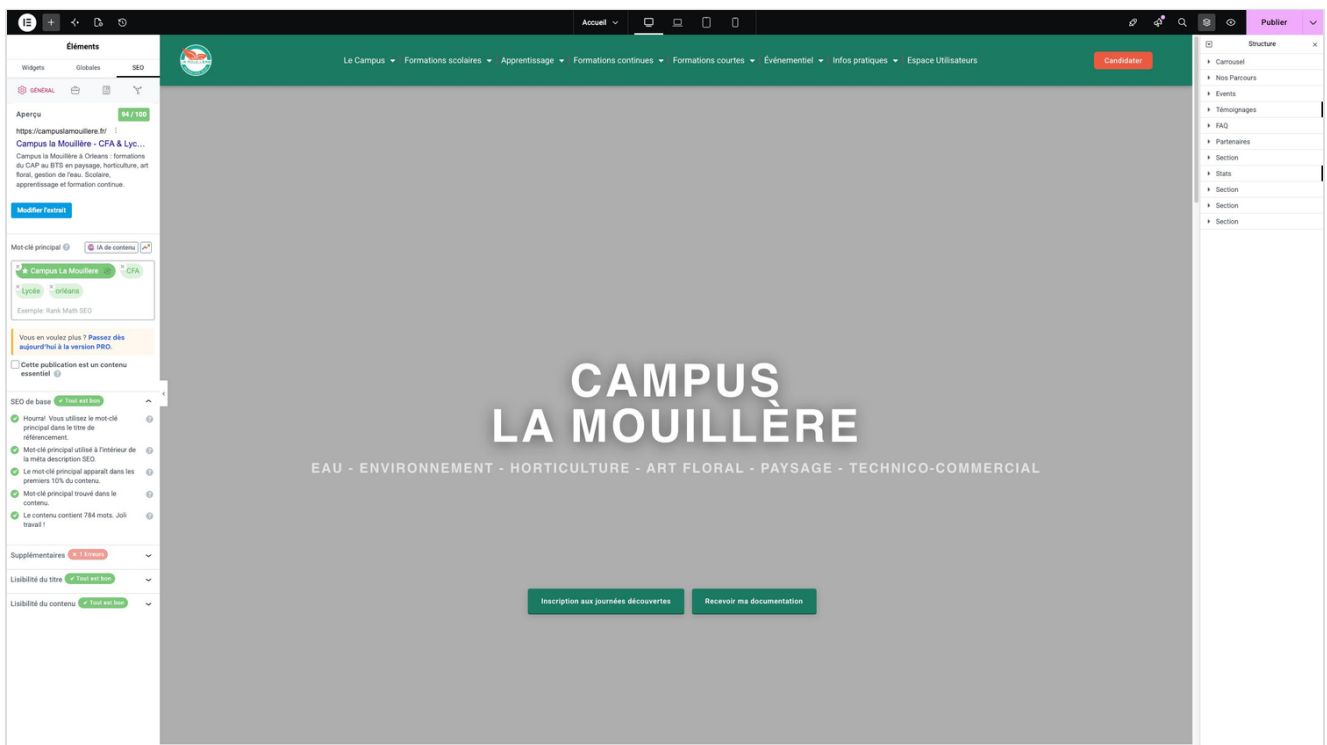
Accueil

Publier

Éléments

Widgets Globales SEO

GÉNÉRAL

Aperçu 94 / 100

https://campuslamouillere.fr/

Campus la Mouillère - CFA & Lyc...

Campus La Mouillère à Orleans : formations du CAP au BTS en paysage, horticulture, art floral, gestion de l'eau. Scolaire, apprentissage et formation continue.

Modifier l'extrait

Mot-clé principal IA de contenu

Campus La Mouillere CFA Lycée orléans

Exemple: Rank Math SEO

Vous en voulez plus ? Passez dès aujourd'hui à la version PRO.

Cette publication est un contenu essentiel

SEO de base ✔ Tout est bon

Hourra! Vous utilisez le mot-clé principal dans le titre de référencement.

Mot-clé principal utilisé à l'intérieur de la méta description SEO.

Le mot-clé principal apparaît dans les premiers 10% du contenu.

Mot-clé principal trouvé dans le contenu.

Le contenu contient 784 mots. Joli travail !

Supplémentaires ✕ 1 Erreurs

Lisibilité du titre ✔ Tout est bon

Lisibilité du contenu ✔ Tout est bon

Le Campus Formations scolaires Apprentissage Formations continues Formations courtes Événementiel Infos pratiques Espace Utilisateurs Candidater

CAMPUS
LA MOUILLÈRE

EAU - ENVIRONNEMENT - HORTICULTURE - ART FLORAL - PAYSAGE - TECHNICO-COMMERCIAL

Inscription aux journées découvertes Recevoir ma documentation

Structure

Carrousel
Nos Parcours
Events
Témoignages
FAQ
Partenaires
Section
Stats
Section
Section
Section